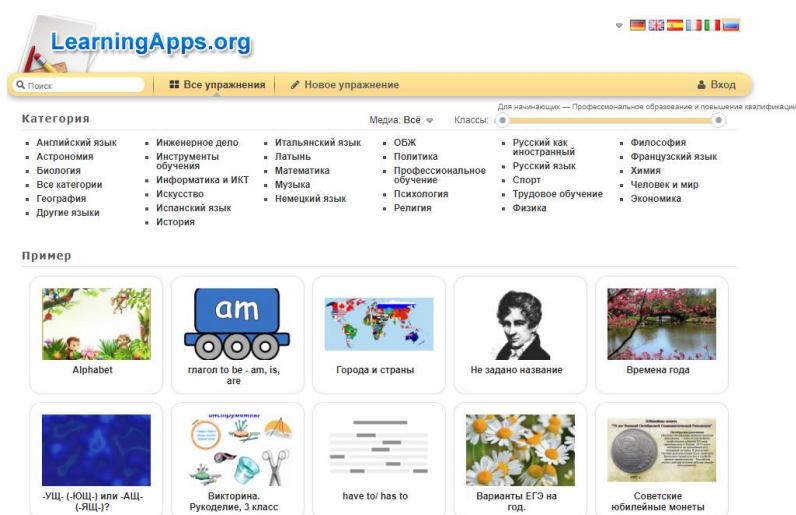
LearningApps.org

Поиск

Все упражнения

Новое упражнение

Вход

Категория

Медиа: Всё

Классы:

Для начинающих — Профессиональное образование и повышение квалификаци

- Английский язык
- Астрономия
- Биология
- Все категории
- География
- Другие языки

- Инженерное дело
- Инструменты обучения
- Информатика и ИКТ
- Искусство
- Испанский язык
- История

- Итальянский язык
- Латынь
- Математика
- Музыка
- Немецкий язык

- ОБЖ
- Политика
- Профессиональное обучение
- Психология
- Религия

- Русский как иностранный
- Русский язык
- Спорт
- Трудовое обучение
- Физика

- Философия
- Французский язык
- Химия
- Человек и мир
- Экономика

Пример

am

Alphabet

глагол to be - am, is, are

Города и страны

Не задано название

Времена года

-УЩ- (-ЮЩ-) или -АЩ- (-ЯЩ-)?

инструменты

Викторина. Рукоделие, 3 класс

have to/ has to

Варианты ЕГЭ на год.

Советские юбилейные монеты